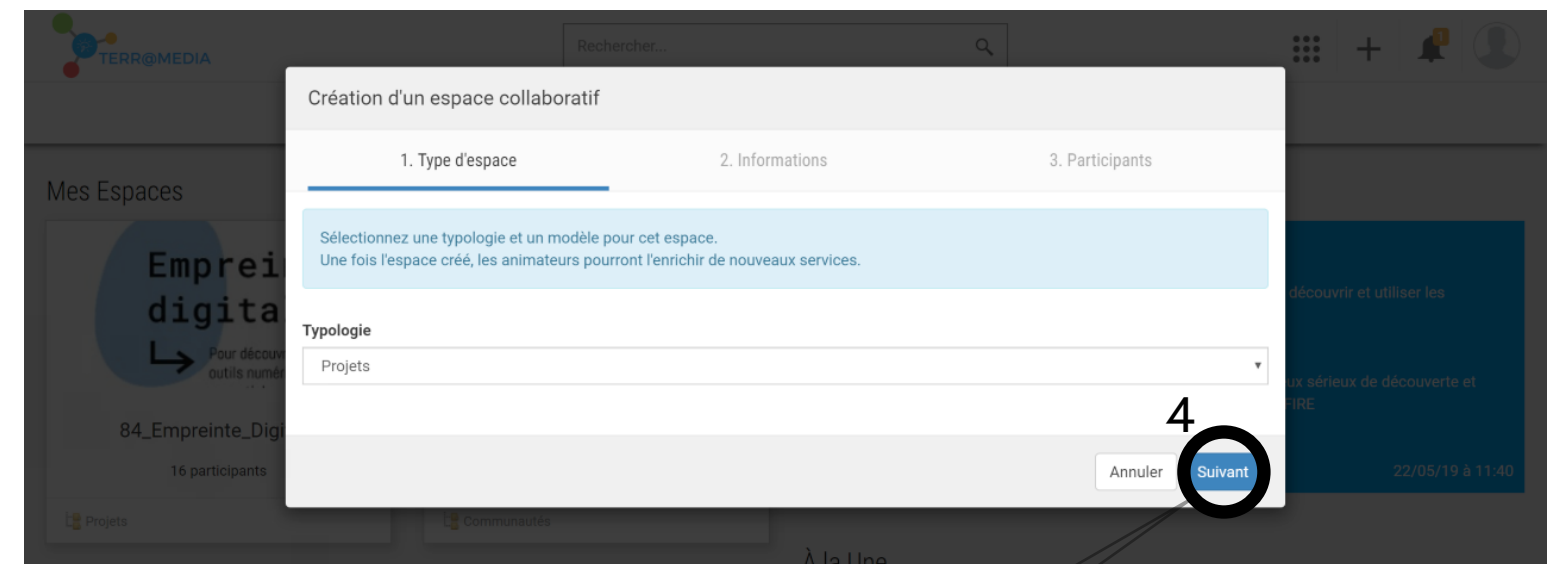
TERR@MEDIA

Rechercher...

Mes Espaces

Empreinte digita

Pour découv outils numé

84_Empreinte_Digi

16 participants

Projets

Communautés

découvrir et utiliser les

ux sérieux de découverte et FIRE

22/05/19 à 11:40

À la Une

Création d'un espace collaboratif

1. Type d'espace

2. Informations

3. Participants

Sélectionnez une typologie et un modèle pour cet espace.
Une fois l'espace créé, les animateurs pourront l'enrichir de nouveaux services.

Typologie

Projets

4

Annuler

Suivant